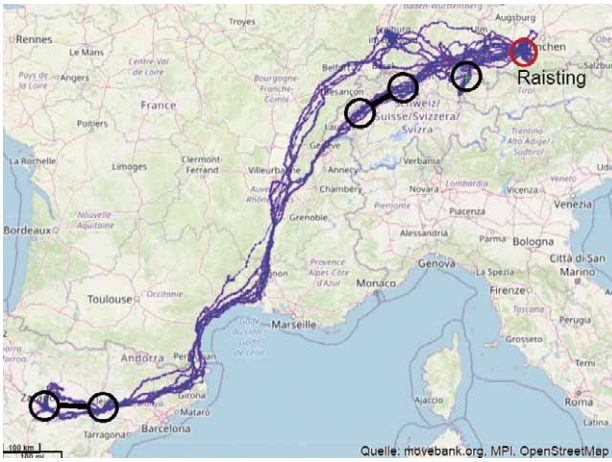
Rennes
Le Mans
Troyes
Augsburg
München
Raisting
Ulm
Angers
Centre-Val de Loire
Pays de la Loire
France
Belfort
Bourgogne-Franche-Comté
Besançon
Schweiz/Suisse/Svizzera/Svizra
Tirol
Poitiers
La Rochelle
Clermont-Ferrand
Villeurbanne
Annecy
Genève
Chambéry
Verbania
Südtirol/Alto Adige
Trento
Lombardia
Milano
Verona
Venezia
Nouvelle-Aquitaine
Bordeaux
Grenoble
Piemonte
Torino
Piacenza
Alessandria
Parma
Bologna
Provence-Alpes-Côte d'Azur
Genova
Monaco
San Marino
Toulouse
Occitanie
Firenze
Marseille
Perugia
Andorra
Perpignan
Golfe du Lion
Zaragoza
Girona
Mataró
Barcelona
Tarragona
Ajaccio
Roma
100 km
100 mi
Quelle: movebank.org, MPI, OpenStreetMap